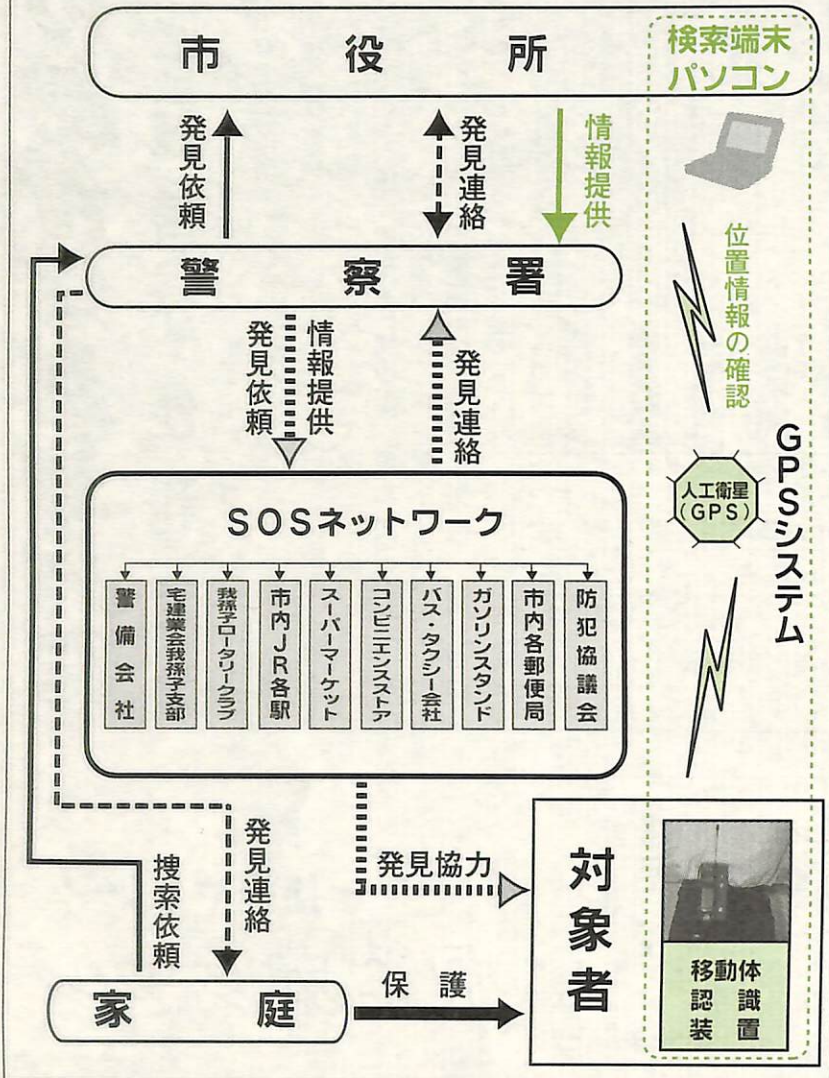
市 役 所

検索端末
パソコン

発見依頼

発見連絡

情報提供

位置情報の確認

警 察 署

発見依頼

情報提供

発見連絡

GPSシステム

人工衛星
(GPS)

SOSネットワーク

警備会社

宅建業会我孫子支部

我孫子ロータリークラブ

市内JR各駅

スーパーマーケット

コンビニエンスストア

バス・タクシー会社

ガソリンスタンド

市内各郵便局

防犯協議会

発見連絡

捜索依頼

発見協力

対象者

移動体
認識
装置

家 庭

保 護